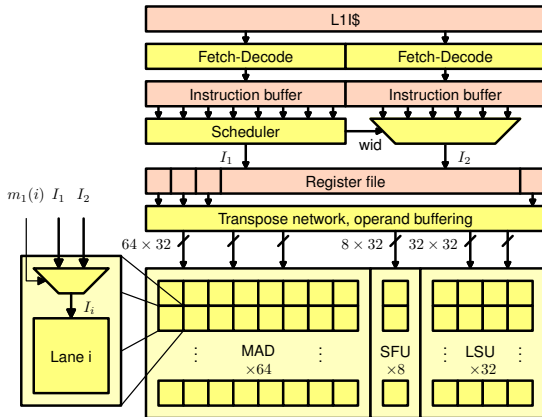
L1I$

Fetch-Decode
Fetch-Decode

Instruction buffer
Instruction buffer

Scheduler
wid

$I_1$
$I_2$

$m_1(i)$ $I_1$ $I_2$

Register file

Transpose network, operand buffering

$64 \times 32$
$8 \times 32$
$32 \times 32$

$I_i$

Lane i

MAD
$\times 64$

SFU
$\times 8$

LSU
$\times 32$